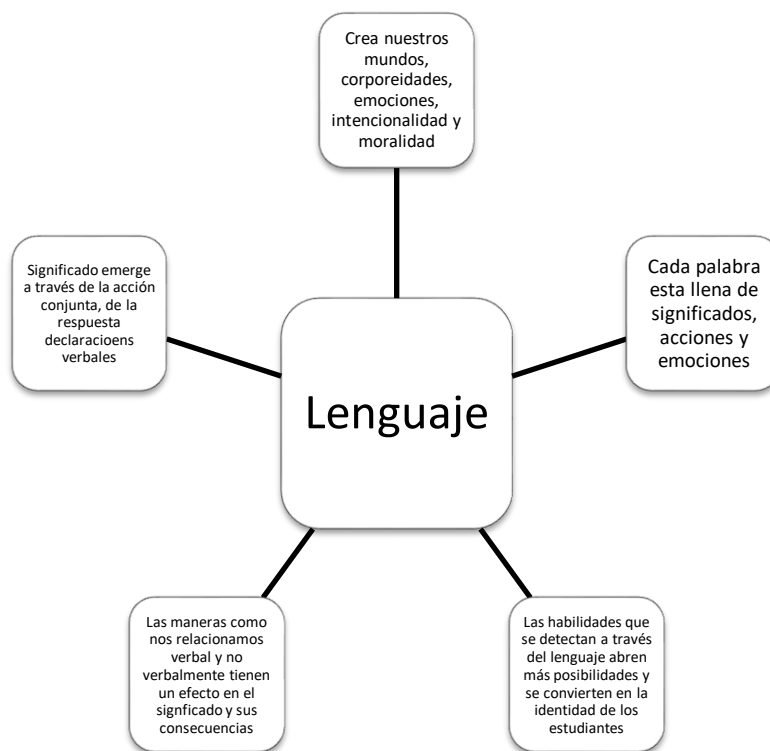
Crea nuestros mundos, corporeidades, emociones, intencionalidad y moralidad

Significado emerge a través de la acción conjunta, de la respuesta declaracioens verbales

Cada palabra esta llena de significados, acciones y emociones

Lenguaje

Las maneras como nos relacionamos verbal y no verbalmente tienen un efecto en el signficado y sus consecuencias

Las habilidades que se detectan a través del lenguaje abren más posibilidades y se convierten en la identidad de los estudiantes